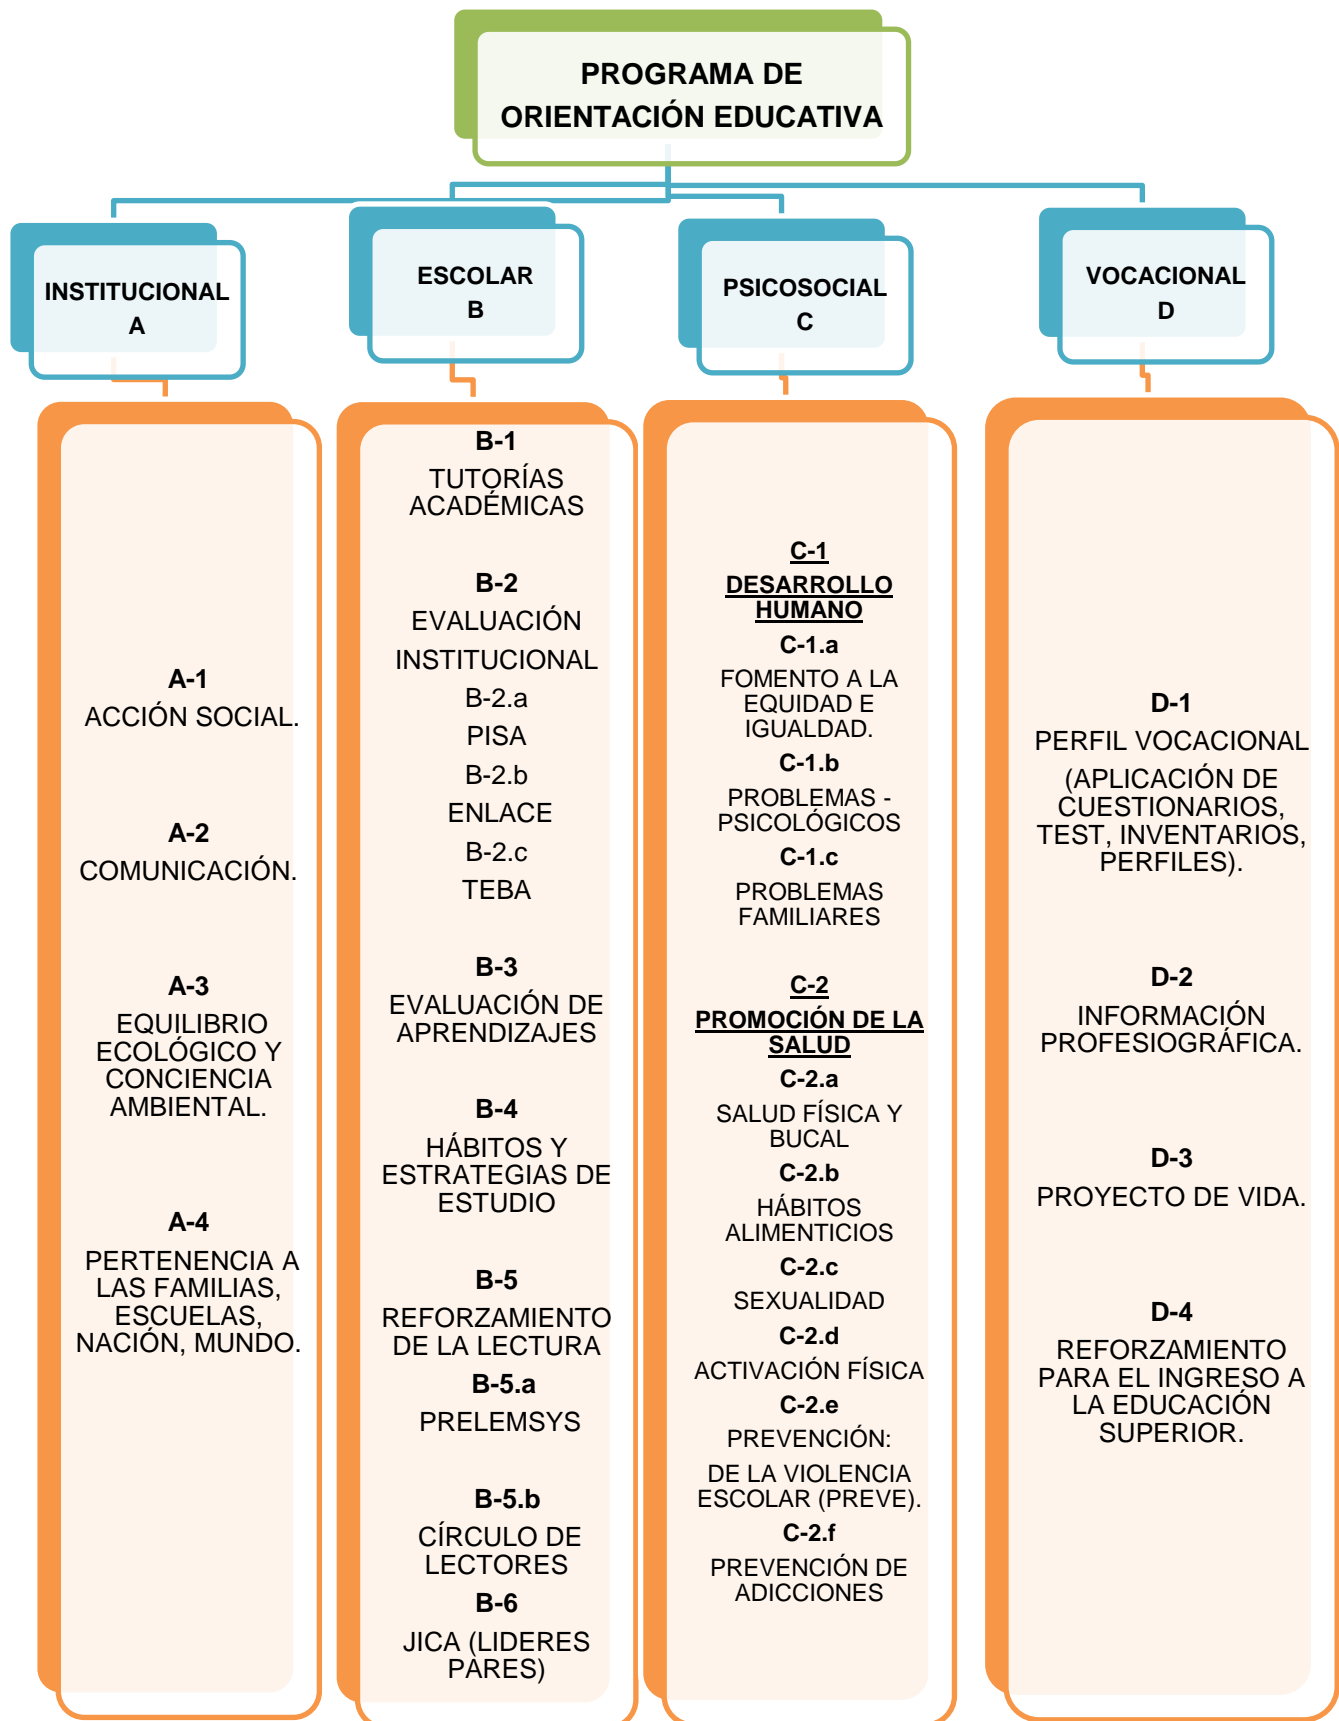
PROGRAMA DE ORIENTACIÓN EDUCATIVA

INSTITUCIONAL
A

ESCOLAR
B

PSICOSOCIAL
C

VOCACIONAL
D

A-1
ACCIÓN SOCIAL.

A-2
COMUNICACIÓN.

A-3
EQUILIBRIO ECOLÓGICO Y CONCIENCIA AMBIENTAL.

A-4
PERTENENCIA A LAS FAMILIAS, ESCUELAS, NACIÓN, MUNDO.

B-1
TUTORÍAS ACADÉMICAS

B-2
EVALUACIÓN INSTITUCIONAL
B-2.a
PISA
B-2.b
ENLACE
B-2.c
TEBA

B-3
EVALUACIÓN DE APRENDIZAJES

B-4
HÁBITOS Y ESTRATEGIAS DE ESTUDIO

B-5
REFORZAMIENTO DE LA LECTURA
B-5.a
PRELEMSYS

B-5.b
CÍRCULO DE LECTORES
B-6
JICA (LIDERES PARES)

C-1
DESARROLLO HUMANO
C-1.a
FOMENTO A LA EQUIDAD E IGUALDAD.
C-1.b
PROBLEMAS - PSICOLÓGICOS
C-1.c
PROBLEMAS FAMILIARES

C-2
PROMOCIÓN DE LA SALUD
C-2.a
SALUD FÍSICA Y BUCAL
C-2.b
HÁBITOS ALIMENTICIOS
C-2.c
SEXUALIDAD
C-2.d
ACTIVACIÓN FÍSICA
C-2.e
PREVENCIÓN:
DE LA VIOLENCIA ESCOLAR (PREVE).
C-2.f
PREVENCIÓN DE ADICCIONES

D-1
PERFIL VOCACIONAL
(APLICACIÓN DE CUESTIONARIOS, TEST, INVENTARIOS, PERFILES).

D-2
INFORMACIÓN PROFESIOGRÁFICA.

D-3
PROYECTO DE VIDA.

D-4
REFORZAMIENTO PARA EL INGRESO A LA EDUCACIÓN SUPERIOR.